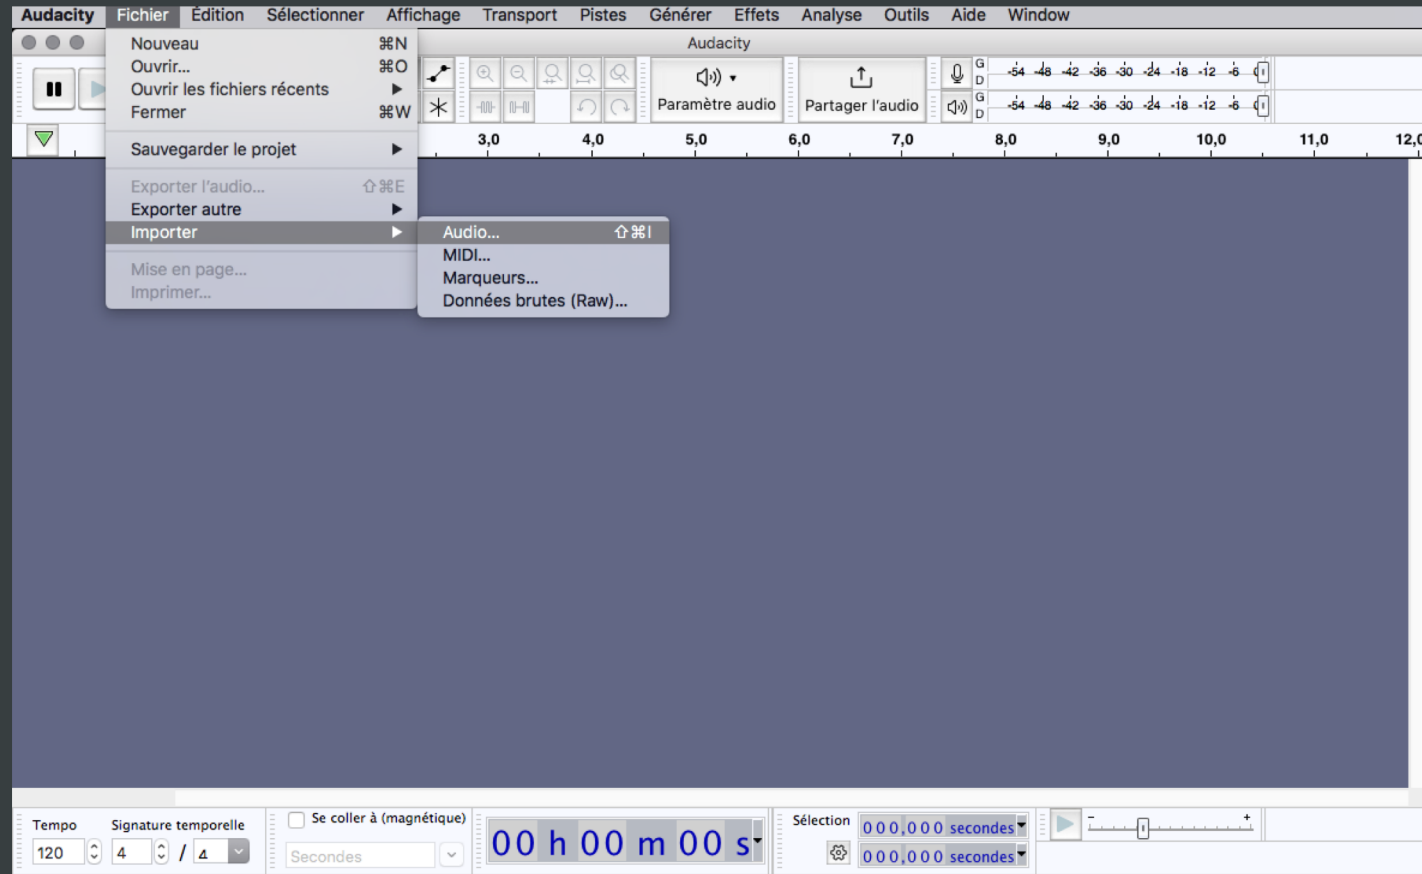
Audacity Fichier Édition Sélectionner Affichage Transport Pistes Générer Effets Analyse Outils Aide Window

Audacity

Nouveau ⌘N
Ouvrir... ⌘O
Ouvrir les fichiers récents
Fermer ⌘W

Sauvegarder le projet

Exporter l'audio... ⇧⌘E
Exporter autre
Importer

Mise en page...
Imprimer...

Audio... ⇧⌘I
MIDI...
Marqueurs...
Données brutes (Raw)...

Paramètre audio
Partager l'audio

G D -54 -48 -42 -36 -30 -24 -18 -12 -6
G D -54 -48 -42 -36 -30 -24 -18 -12 -6

3,0 4,0 5,0 6,0 7,0 8,0 9,0 10,0 11,0 12,0

Tempo
120
Signature temporelle
4 / 4
Se coller à (magnétique)
Secondes
00 h 00 m 00 s
Sélection
0 0 0,0 0 0 secondes
0 0 0,0 0 0 secondes
- +